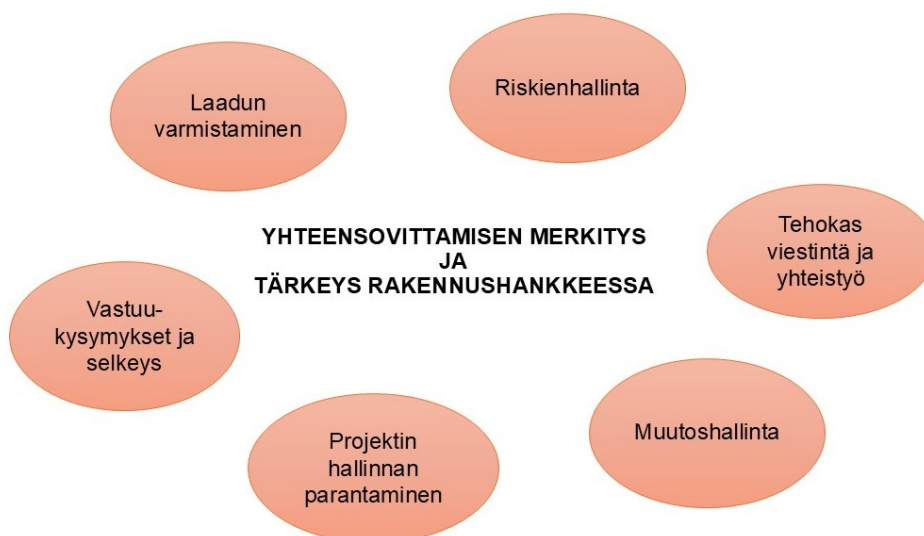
Riskienhallinta

Laadun varmistaminen

YHTEENSOVITTAMISEN MERKITYS JA TÄRKEYS RAKENNUSHANKKEESSA

Tehokas viestintä ja yhteistyö

Vastuu-kysymykset ja selkeys

Muutoshallinta

Projektin hallinnan parantaminen